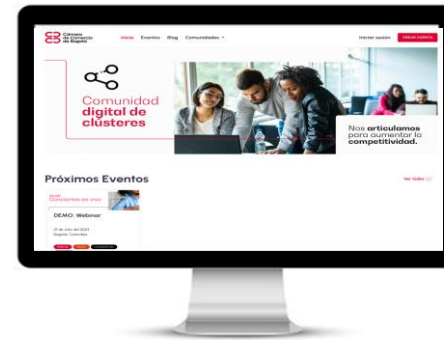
Cámara de Comercio de Bogotá

Inicio Eventos Blog Comunidades

Iniciar sesión CREAR CUENTA

Comunidad digital de clústeres

Nos articulamos para aumentar la competitividad.

Próximos Eventos

Ver todos

DEMO: Webinar

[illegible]
Bogotá, Colombia